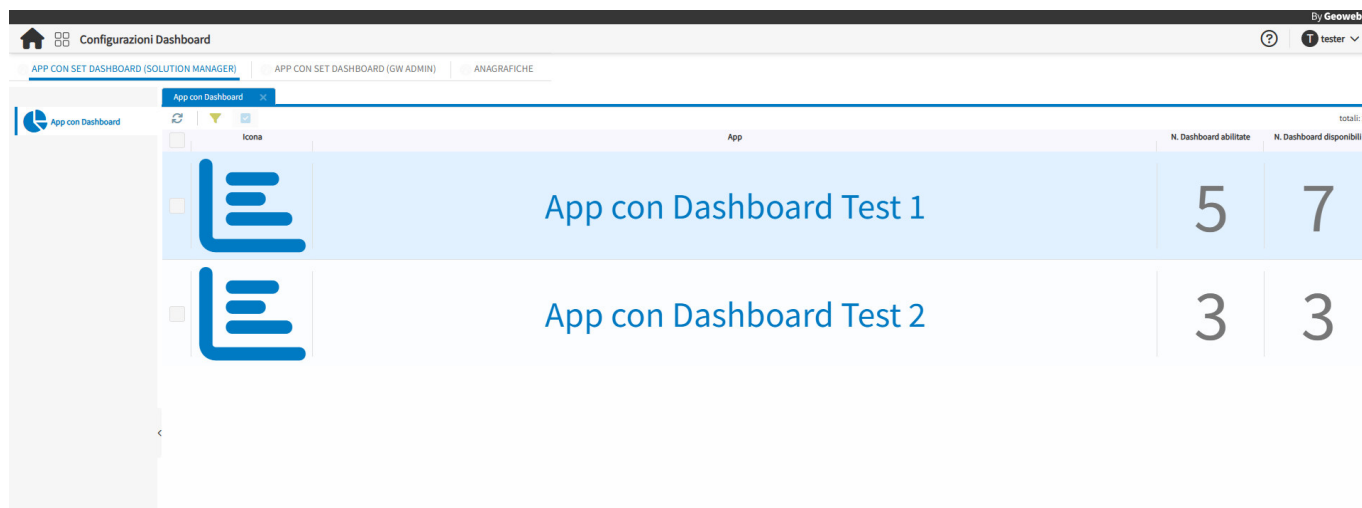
By Geoweb

Configurazioni Dashboard

tester

APP CON SET DASHBOARD (SOLUTION MANAGER)
APP CON SET DASHBOARD (GW ADMIN)
ANAGRAFICHE

App con Dashboard

App con Dashboard ×

totali:

| | Icona | App | N. Dashboard abilitate | N. Dashboard disponibili |
|---|---|---|---|---|
| | | App con Dashboard Test 1 | 5 | 7 |
| | | App con Dashboard Test 2 | 3 | 3 |